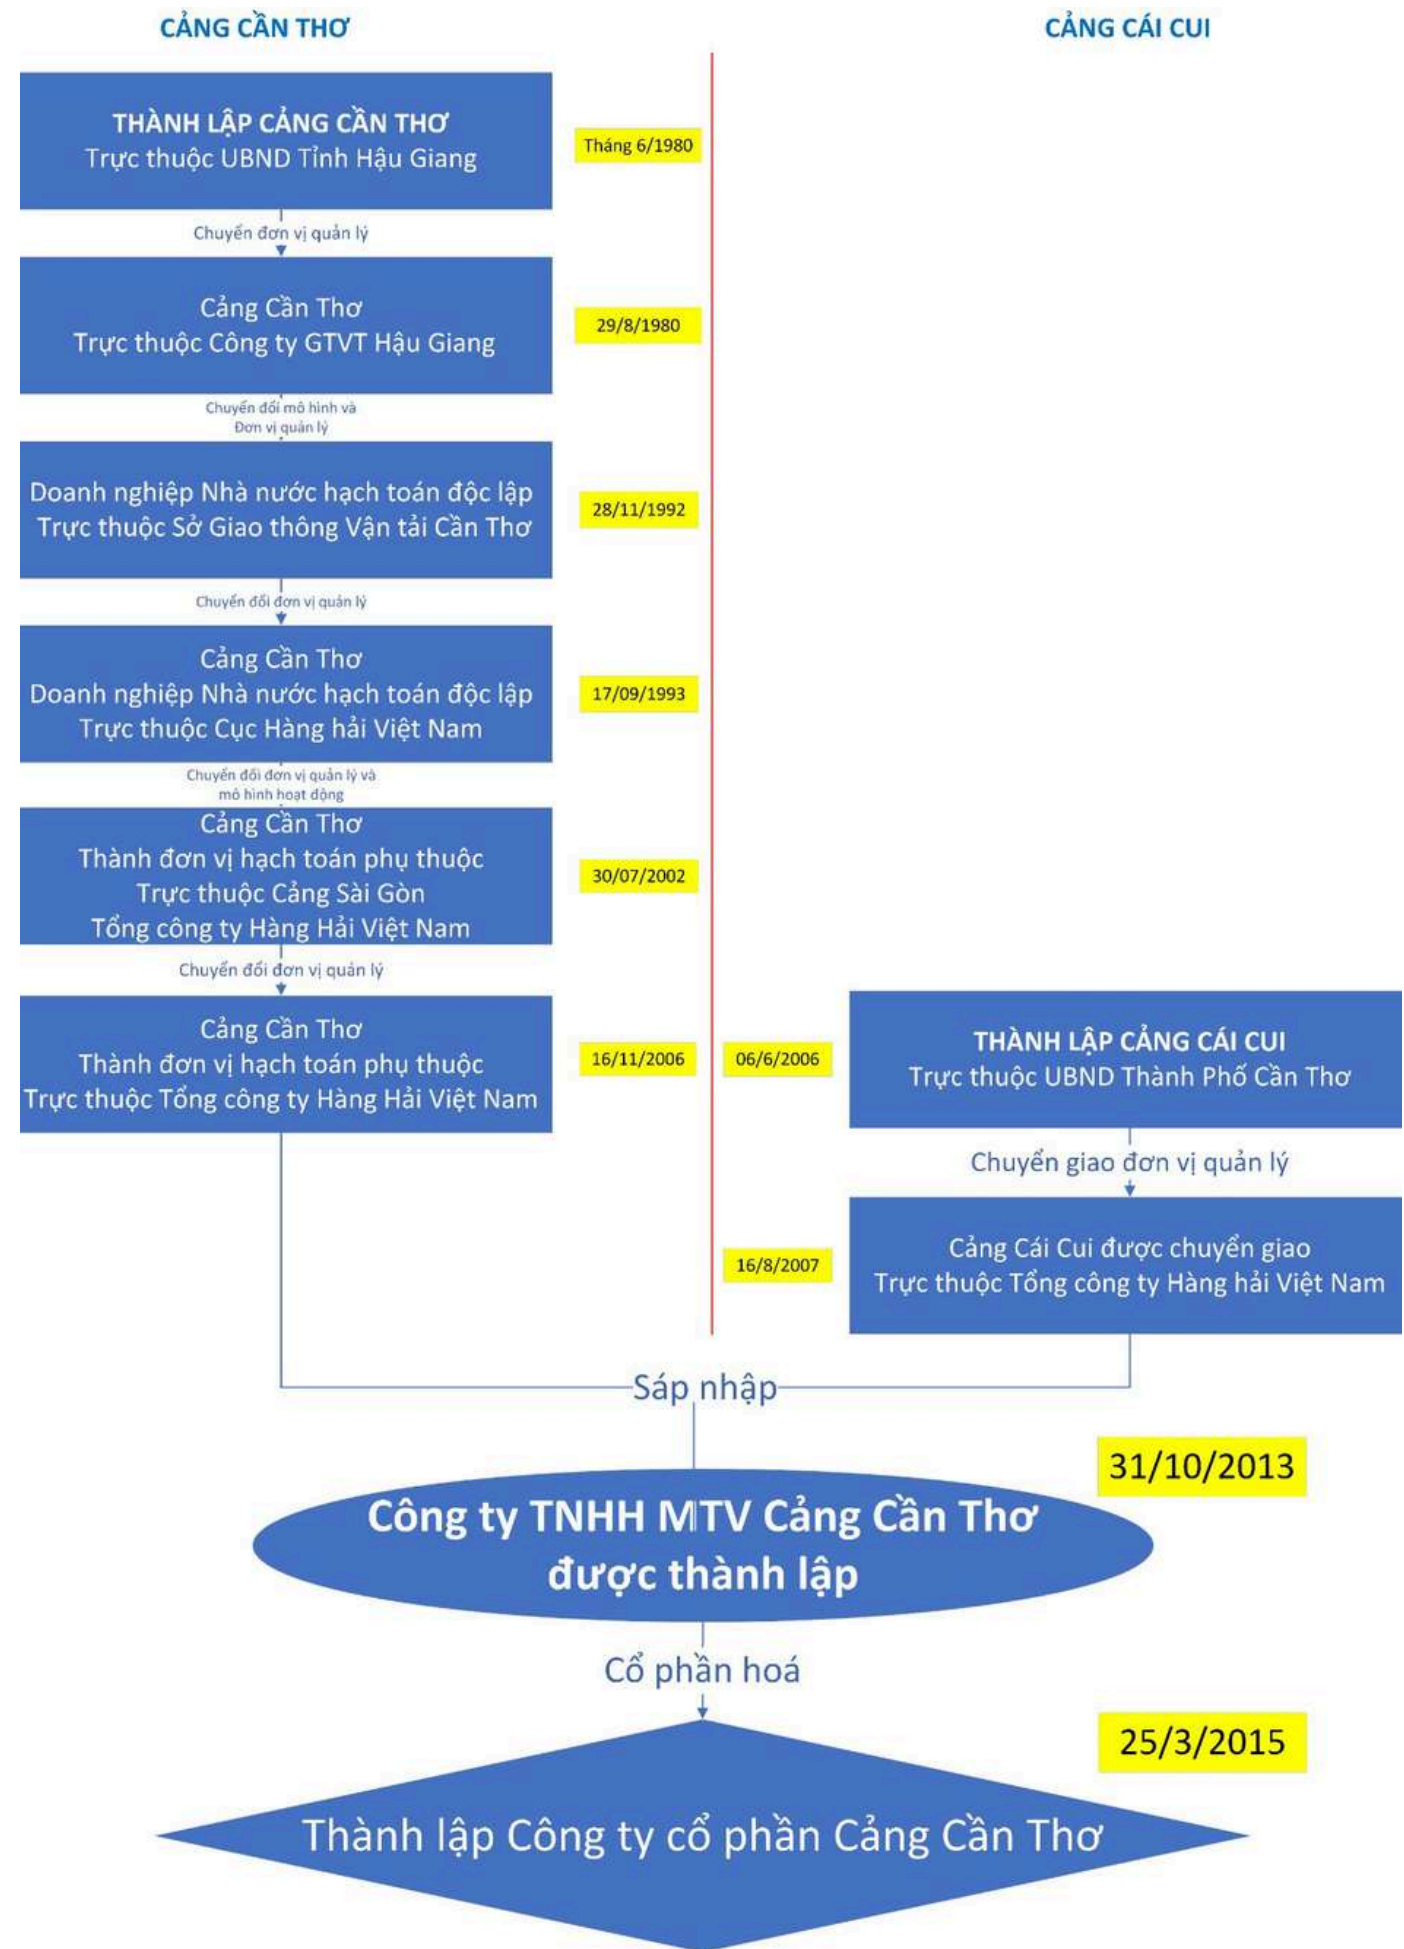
CẢNG CẦN THƠ

CẢNG CÁI CUI

THÀNH LẬP CẢNG CẦN THƠ
Trực thuộc UBND Tỉnh Hậu Giang

Tháng 6/1980

Chuyển đơn vị quản lý

Cảng Cần Thơ
Trực thuộc Công ty GTVT Hậu Giang

29/8/1980

Chuyển đổi mô hình và Đơn vị quản lý

Doanh nghiệp Nhà nước hạch toán độc lập
Trực thuộc Sở Giao thông Vận tải Cần Thơ

28/11/1992

Chuyển đổi đơn vị quản lý

Cảng Cần Thơ
Doanh nghiệp Nhà nước hạch toán độc lập
Trực thuộc Cục Hàng hải Việt Nam

17/09/1993

Chuyển đổi đơn vị quản lý và mô hình hoạt động

Cảng Cần Thơ
Thành đơn vị hạch toán phụ thuộc
Trực thuộc Cảng Sài Gòn
Tổng công ty Hàng Hải Việt Nam

30/07/2002

Chuyển đổi đơn vị quản lý

Cảng Cần Thơ
Thành đơn vị hạch toán phụ thuộc
Trực thuộc Tổng công ty Hàng Hải Việt Nam

16/11/2006

06/6/2006

THÀNH LẬP CẢNG CÁI CUI
Trực thuộc UBND Thành Phố Cần Thơ

Chuyển giao đơn vị quản lý

16/8/2007

Cảng Cái Cui được chuyển giao
Trực thuộc Tổng công ty Hàng hải Việt Nam

Sáp nhập

31/10/2013

Công ty TNHH MTV Cảng Cần Thơ được thành lập

Cổ phần hoá

25/3/2015

Thành lập Công ty cổ phần Cảng Cần Thơ